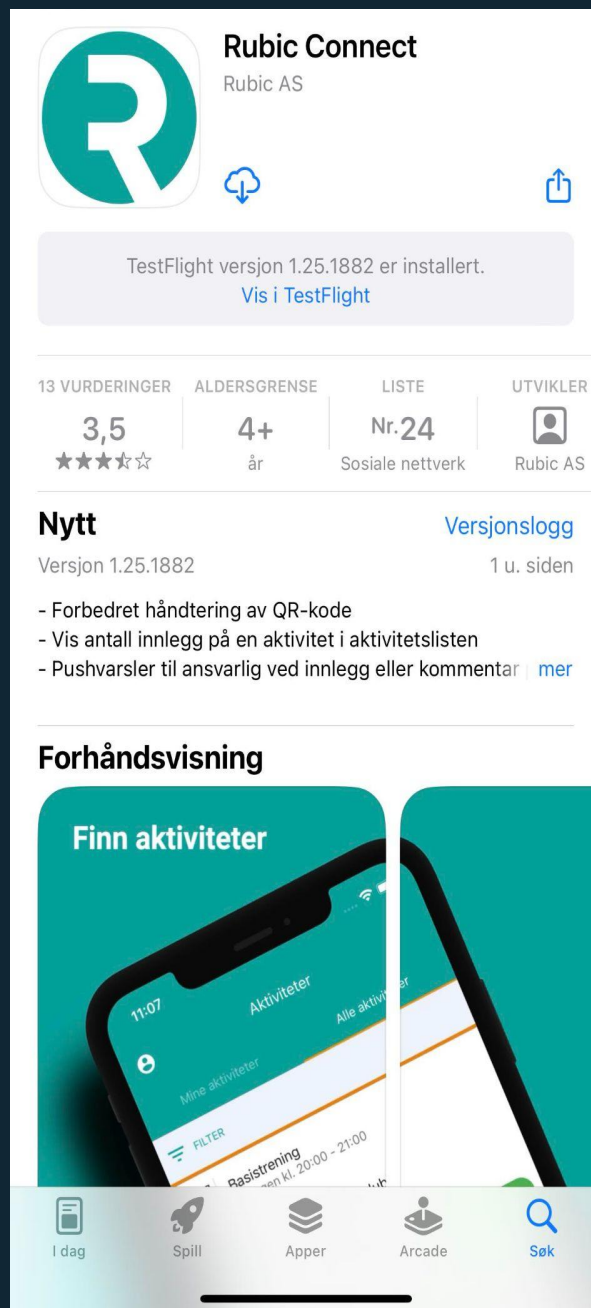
Rubic Connect
Rubic AS

TestFlight versjon 1.25.1882 er installert.
Vis i TestFlight

| 13 VURDERINGER | ALDERSGRENSE | LISTE | UTVIKLER |
|---|---|---|---|
| 3,5 | 4+ | Nr. 24 | |
| ★★★★☆ | år | Sosiale nettverk | Rubic AS |

Nytt
Versjonslogg
Versjon 1.25.1882
1 u. siden

- Forbedret håndtering av QR-kode
- Vis antall innlegg på en aktivitet i aktivitetslisten
- Pushvarsler til ansvarlig ved innlegg eller kommentar
mer

Forhåndsvisning

Finn aktiviteter

11:07
Aktiviteter
Mine aktiviteter
Alle aktiviteter
FILTER
Basistrening
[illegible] kl. 20:00 - 21:00

I dag
Spill
Apper
Arcade
Søk